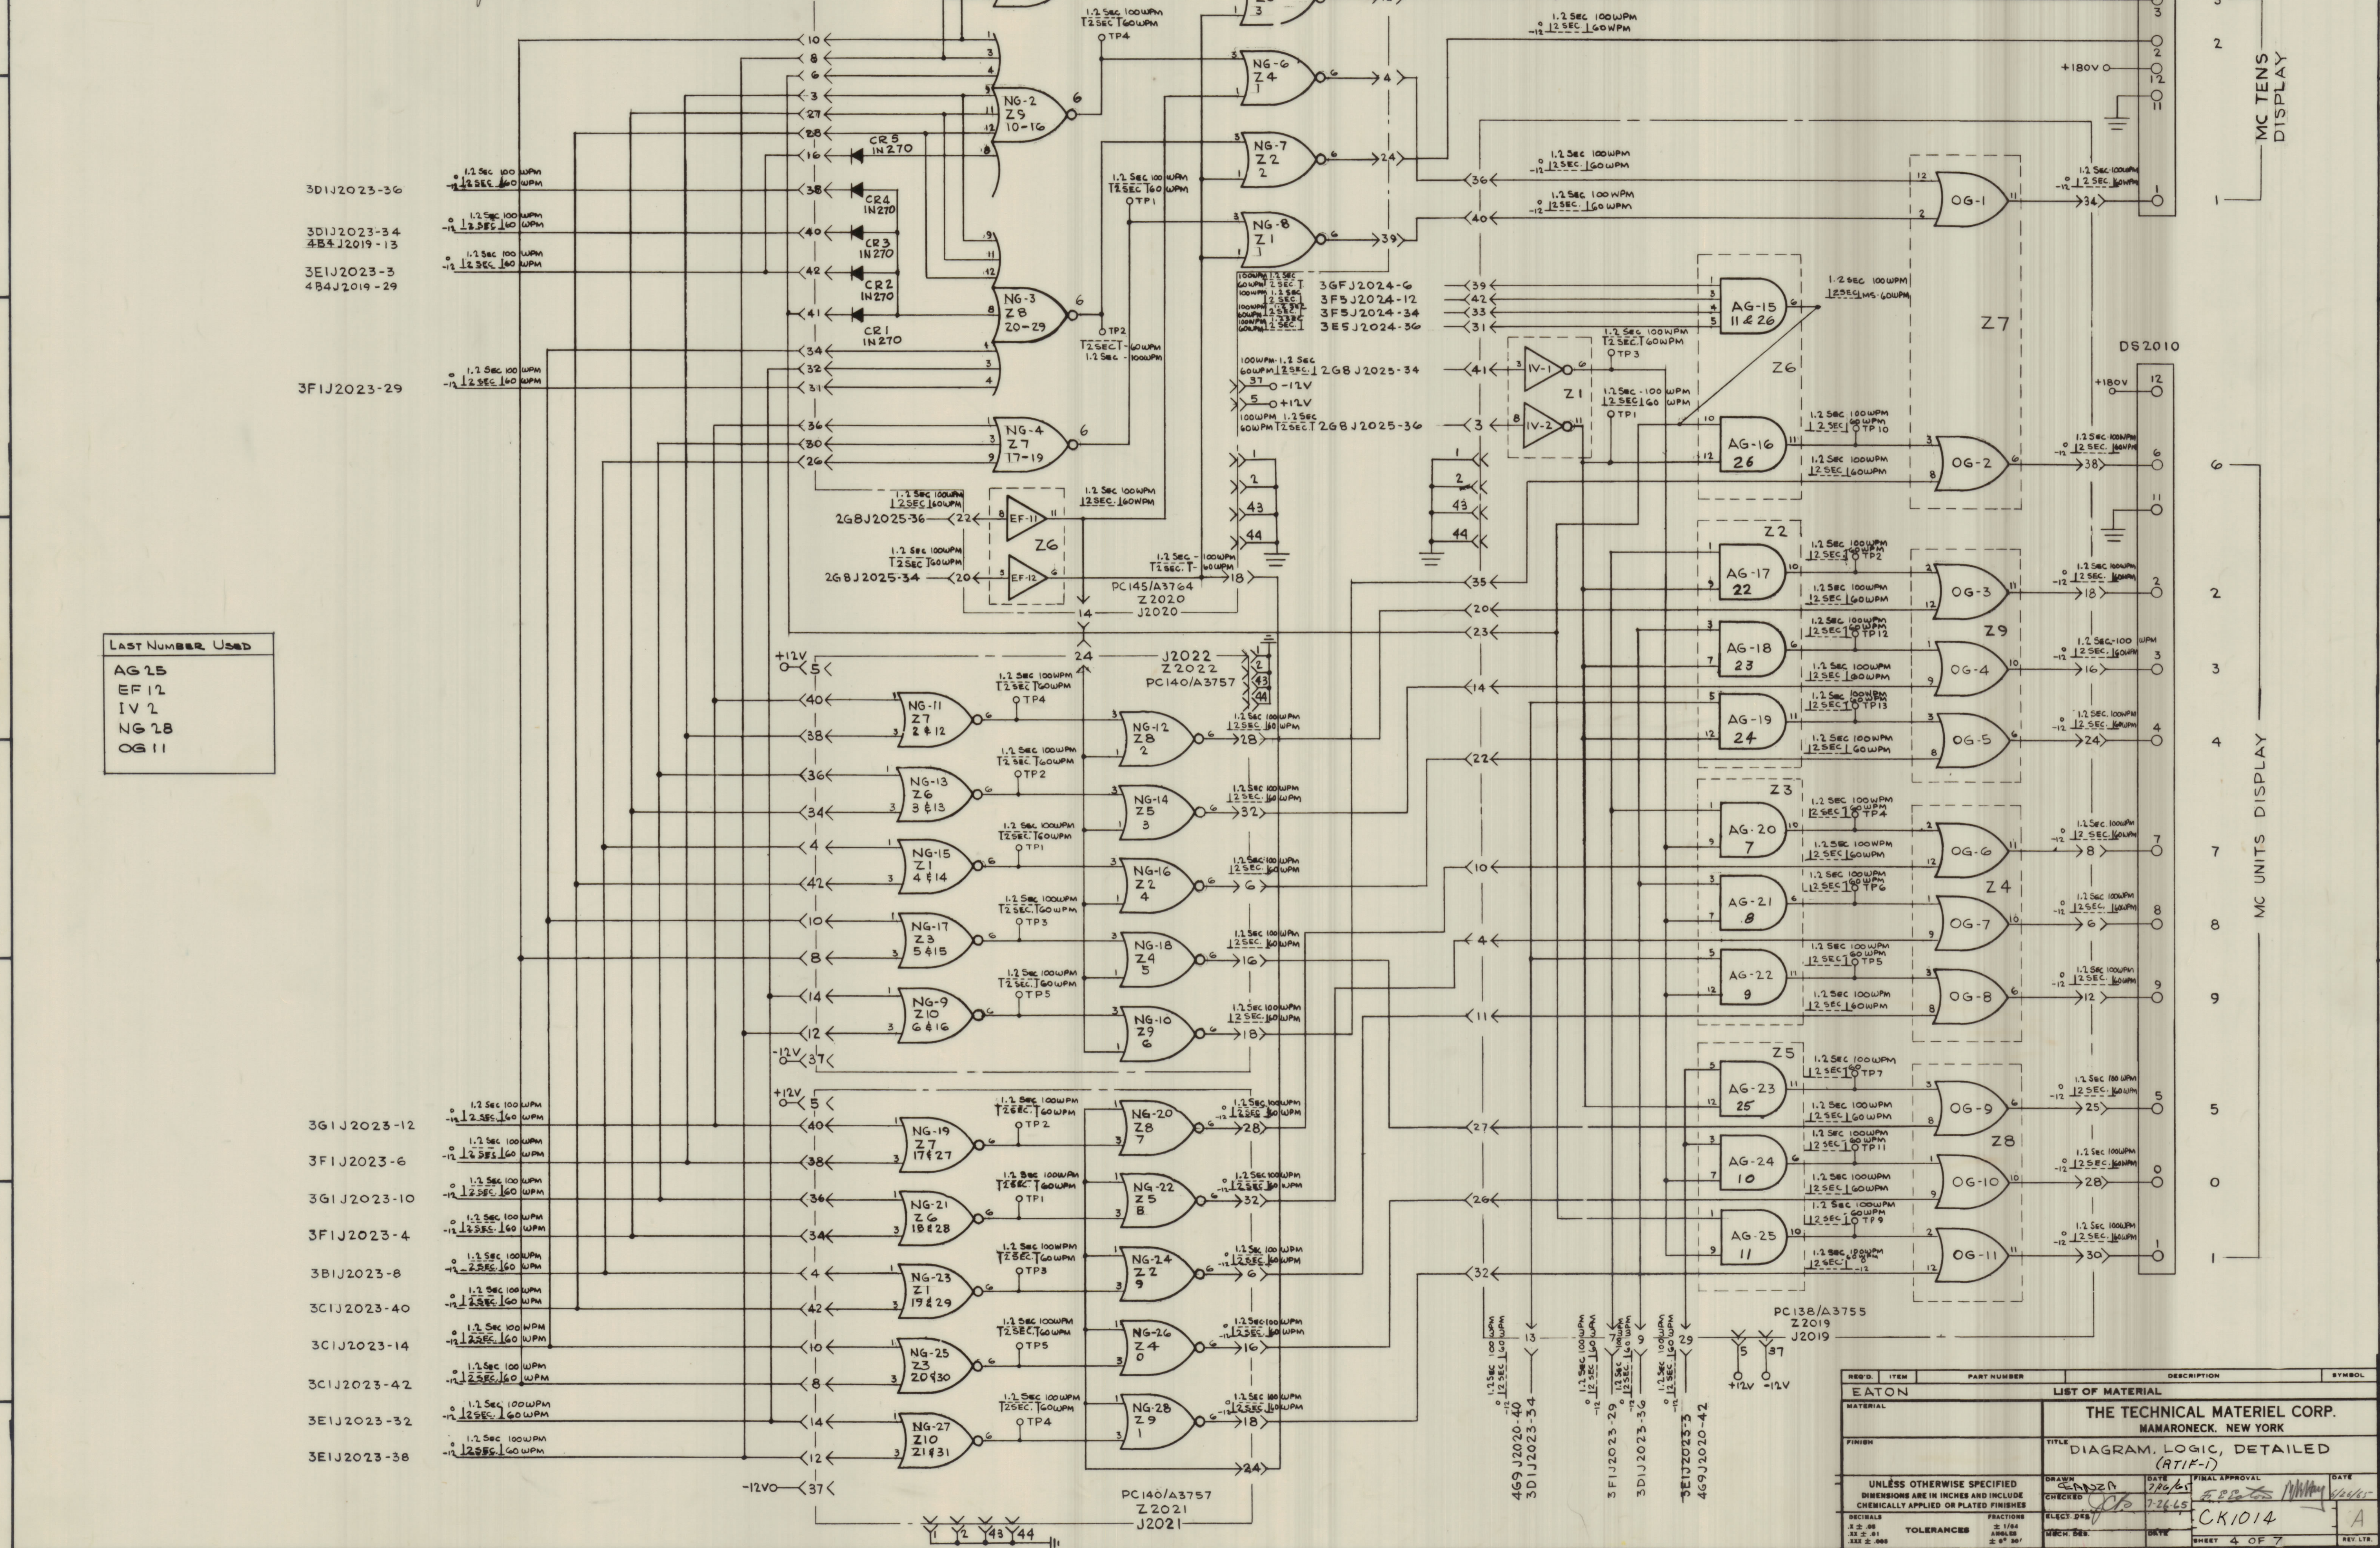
LAST NUMBER USED
AG 25
EF 12
IV 2
NG 28
OG 11

3D1J2023-36
3D1J2023-34
4B4J2019-13
3E1J2023-3
4B4J2019-29
3F1J2023-29

NG-2 Z5 10-16
NG-3 Z8 20-29
NG-4 Z7 17-19
NG-6 Z4 1
NG-7 Z2 2
NG-8 Z1 1
CR5 IN270
CR4 IN270
CR3 IN270
CR2 IN270
CR1 IN270
EF-11
EF-12
Z6
2G8J2025-36
2G8J2025-34
PC145/A3764
Z2020
J2020

3GFJ2024-6
3F5J2024-12
3F5J2024-34
3E5J2024-36
2G8J2025-34
2G8J2025-36
-12V
+12V
IV-1
IV-2
Z1
AG-15 11 & 26
AG-16 26
Z6
Z7
OG-1
OG-2
+180V
DS2010
MC TENS DISPLAY

J2022
Z2022
PC140/A3757
NG-11 Z7 2 & 12
NG-12 Z8 2
NG-13 Z6 3 & 13
NG-14 Z5 3
NG-15 Z1 4 & 14
NG-16 Z2 4
NG-17 Z3 5 & 15
NG-18 Z4 5
NG-9 Z10 6 & 16
NG-10 Z9 6

Z2
AG-17 22
AG-18 23
AG-19 24
OG-3
OG-4
OG-5
Z9
Z3
AG-20 7
AG-21 8
AG-22 9
OG-6
OG-7
OG-8
Z4
Z5
AG-23 25
AG-24 10
AG-25 11
OG-9
OG-10
OG-11
Z8
MC UNITS DISPLAY

3G1J2023-12
3F1J2023-6
3G1J2023-10
3F1J2023-4
3B1J2023-8
3C1J2023-40
3C1J2023-14
3C1J2023-42
3E1J2023-32
3E1J2023-38

NG-19 Z7 17 & 27
NG-20 Z8 7
NG-21 Z6 18 & 28
NG-22 Z5 8
NG-23 Z1 19 & 29
NG-24 Z2 9
NG-25 Z3 20 & 30
NG-26 Z4 0
NG-27 Z10 21 & 31
NG-28 Z9 1
PC140/A3757
Z2021
J2021

4G9J2020-40
3D1J2023-34
3F1J2023-29
3D1J2023-36
3E1J2023-3
4G9J2020-42
PC138/A3755
Z2019
J2019
+12V -12V

1.2 Sec 100WPM
1.2 SEC 60WPM

REQ'D. ITEM PART NUMBER DESCRIPTION SYMBOL
EATON
LIST OF MATERIAL
MATERIAL
THE TECHNICAL MATERIEL CORP.
MAMARONECK, NEW YORK
FINISH
TITLE DIAGRAM, LOGIC, DETAILED (RTIF-1)
UNLESS OTHERWISE SPECIFIED DIMENSIONS ARE IN INCHES AND INCLUDE CHEMICALLY APPLIED OR PLATED FINISHES
DRAWN DATE 7/6/65
CHECKED 7-26-65
FINAL APPROVAL
TOLERANCES
CK1014
SHEET 4 OF 7
A